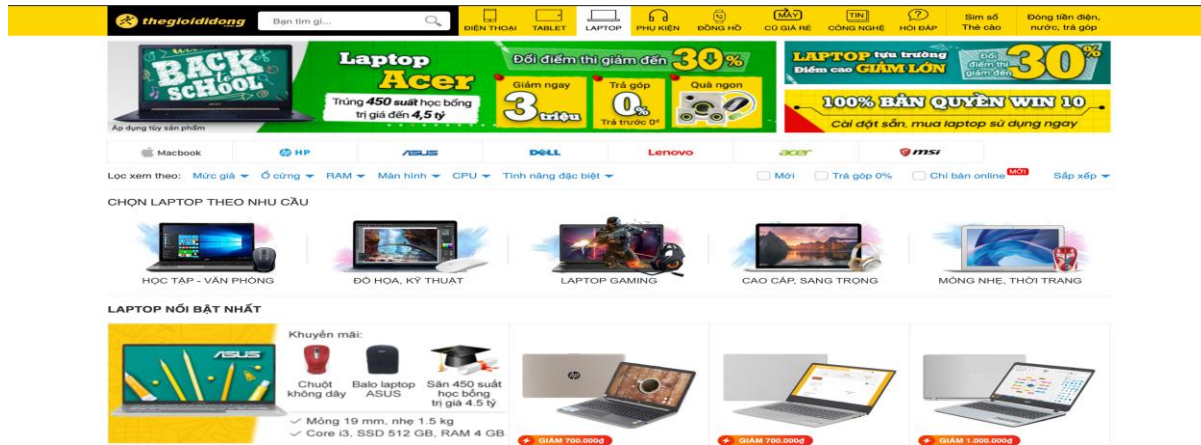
thegioididong

Bạn tìm gì...

ĐIỆN THOẠI | TABLET | LAPTOP | PHỤ KIỆN | ĐỒNG HỒ | MÁY CŨ GIÁ RẺ | TIN CÔNG NGHỆ | HỎI ĐÁP | Sim số Thẻ cào | Đóng tiền điện, nước, trả góp

BACK to SCHOOL

Áp dụng tùy sản phẩm

Laptop Acer

Trúng 450 suất học bổng trị giá đến 4,5 tỷ

Đổi điểm thi giảm đến 30%

Giảm ngay 3 triệu

Trả góp 0% Trả trước 0đ

Quà ngon

LAPTOP tựu trường Điểm cao GIẢM LỚN

Đổi điểm thi giảm đến 30%

100% BẢN QUYỀN WIN 10

Cài đặt sẵn, mua laptop sử dụng ngay

Macbook | HP | ASUS | DELL | Lenovo | acer | msi

Lọc xem theo: Mức giá | Ổ cứng | RAM | Màn hình | CPU | Tính năng đặc biệt | Mới | Trả góp 0% | Chỉ bán online MỚI | Sắp xếp

CHỌN LAPTOP THEO NHU CẦU

HỌC TẬP - VĂN PHÒNG | ĐỒ HỌA, KỸ THUẬT | LAPTOP GAMING | CAO CẤP, SANG TRỌNG | MỎNG NHẸ, THỜI TRANG

LAPTOP NỔI BẬT NHẤT

ASUS

Khuyến mãi:

Chuột không dây

Balo laptop ASUS

Săn 450 suất học bổng trị giá 4.5 tỷ

✓ Mỏng 19 mm, nhẹ 1.5 kg

✓ Core i3, SSD 512 GB, RAM 4 GB

GIẢM 700.000₫

GIẢM 700.000₫

GIẢM 1.000.000₫